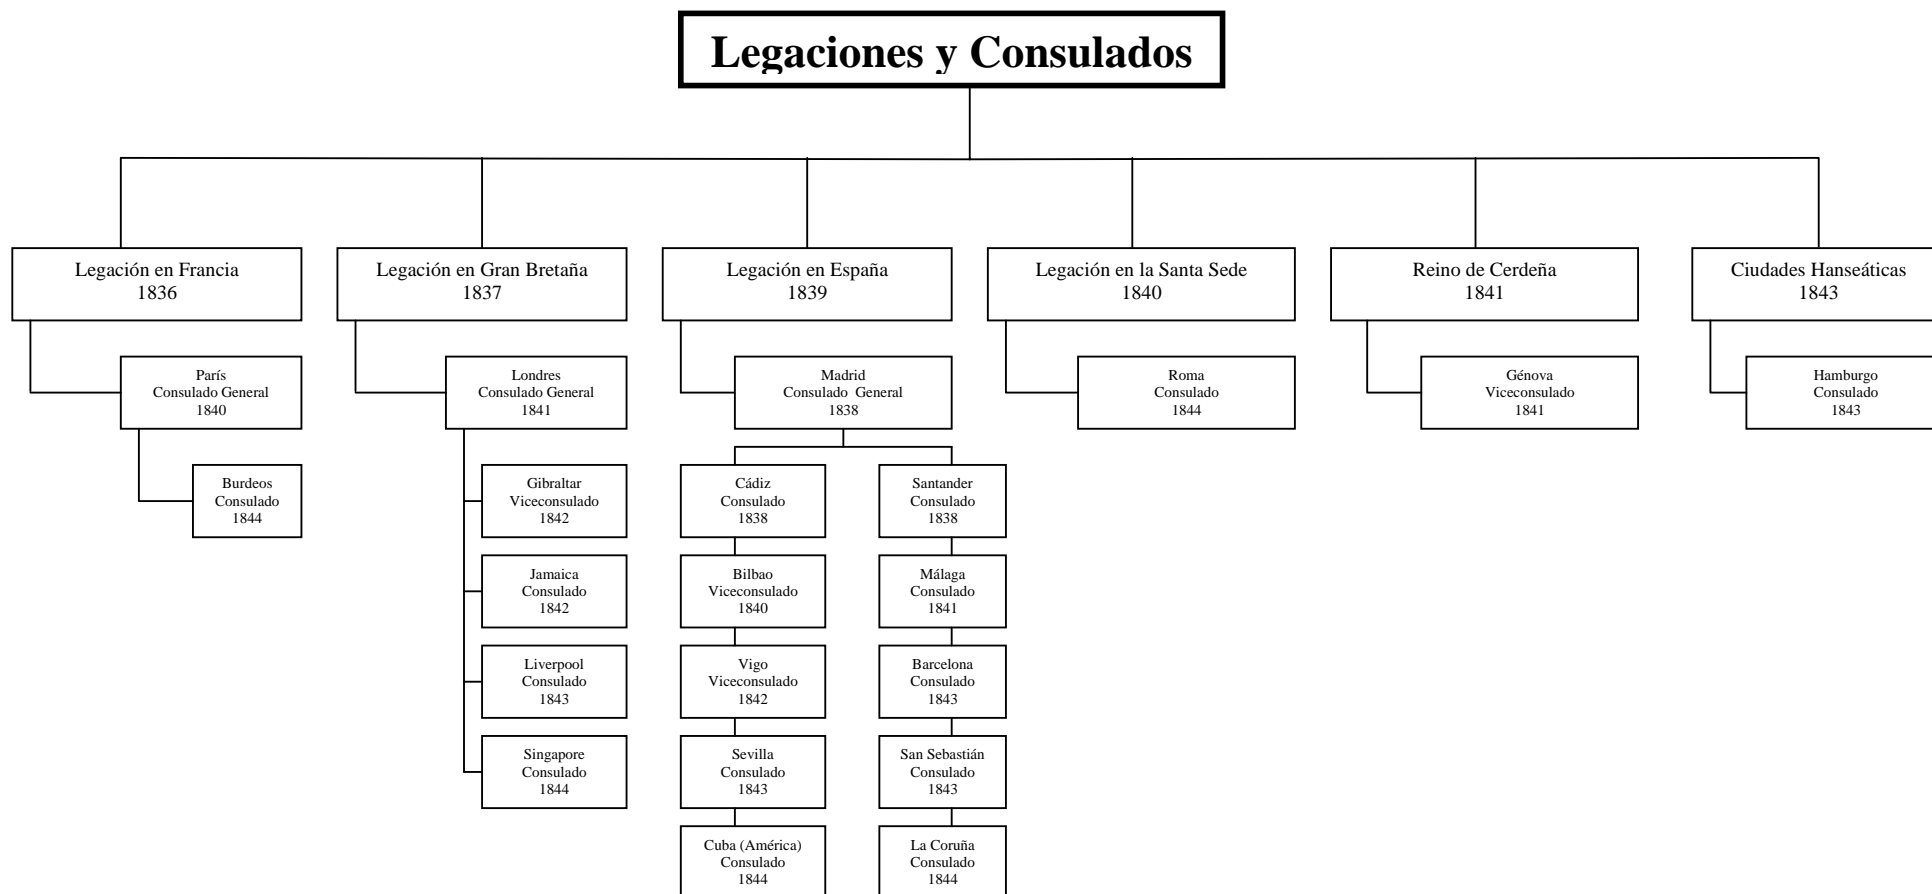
Legaciones y Consulados

Legación en Francia
1836

París
Consulado General
1840

Burdeos
Consulado
1844

Legación en Gran Bretaña
1837

Londres
Consulado General
1841

Gibraltar
Viceconsulado
1842

Jamaica
Consulado
1842

Liverpool
Consulado
1843

Singapore
Consulado
1844

Legación en España
1839

Madrid
Consulado General
1838

Cádiz
Consulado
1838

Bilbao
Viceconsulado
1840

Vigo
Viceconsulado
1842

Sevilla
Consulado
1843

Cuba (América)
Consulado
1844

Santander
Consulado
1838

Málaga
Consulado
1841

Barcelona
Consulado
1843

San Sebastián
Consulado
1843

La Coruña
Consulado
1844

Legación en la Santa Sede
1840

Roma
Consulado
1844

Reino de Cerdeña
1841

Génova
Viceconsulado
1841

Ciudades Hanseáticas
1843

Hamburgo
Consulado
1843